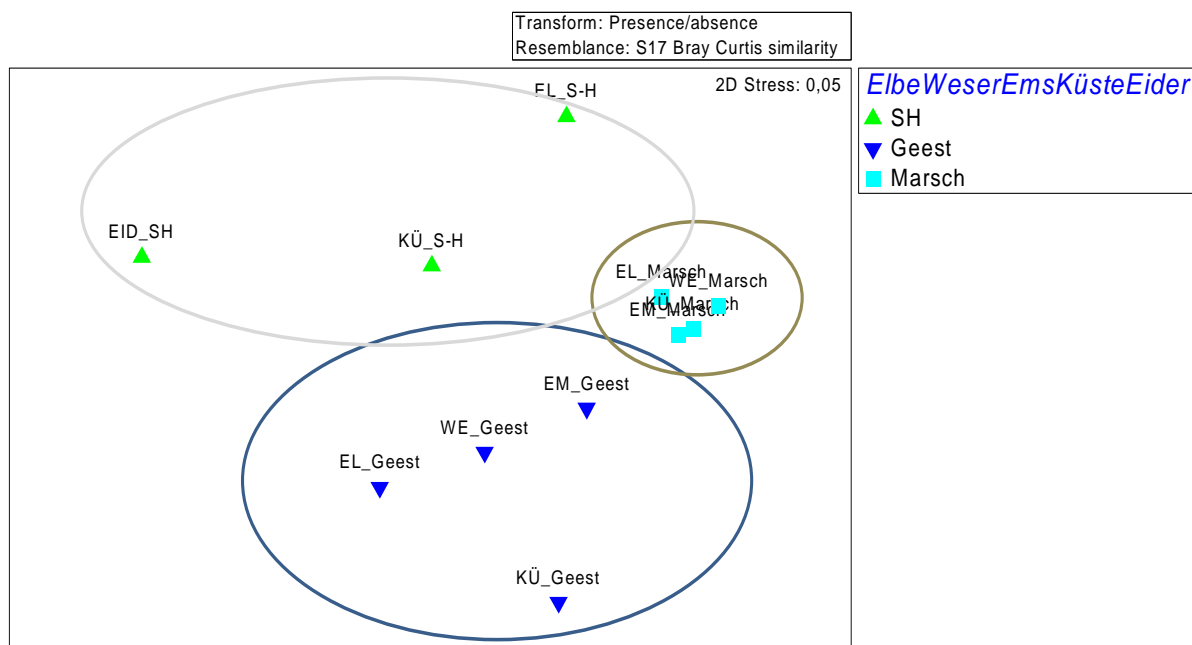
Transform: Presence/absence
Resemblance: S17 Bray Curtis similarity

2D Stress: 0,05

EL_S-H

EID_SH

KÜ_S-H

EL_Marsch
WE_Marsch
KÜ_Marsch
EM_Marsch

EM_Geest

WE_Geest

EL_Geest

KÜ_Geest

ElbeWeserEmsKüsteEider
SH
Geest
Marsch